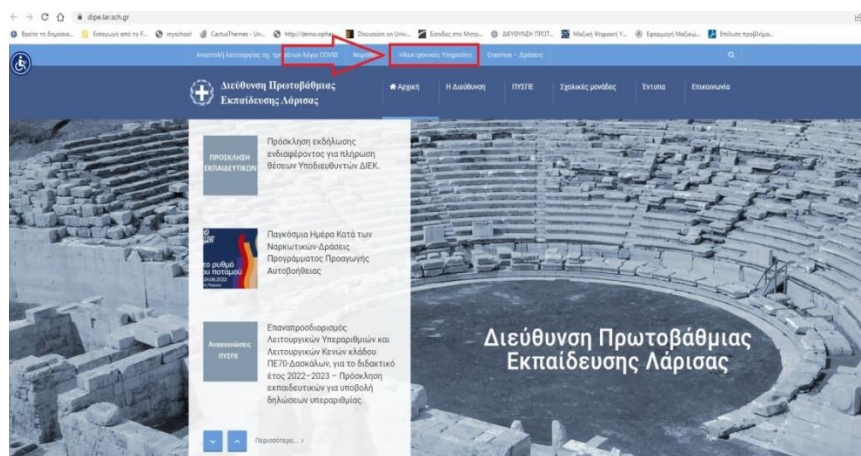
dipe.lar.sch.gr

Βοκτε τη δημόσια... Εισαγωγή από το F... myschool CactusThemes - Un... http://demo.wpha... Discussion on Univ... Είσοδος στο Μητρ... ΔΙΕΥΘΥΝΣΗ ΠΡΩΤ... Μαζική Ψηφιακή Υ... Εφαρμογή Μαζικώ... Επίλυση προβλήμα...

Αναστολή λειτουργίας σχ. τμ. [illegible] λόγω COVID Νομοθ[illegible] Ηλεκτρονικές Υπηρεσίες Στατιστικά - Δράσεις

Διεύθυνση Πρωτοβάθμιας Εκπαίδευσης Λάρισας

Αρχική Η Διεύθυνση ΠΥΣΠΕ Σχολικές μονάδες Έντυπα Επικοινωνία

ΠΡΟΣΚΛΗΣΗ ΕΚΠΑΙΔΕΥΤΙΚΩΝ

Πρόσκληση εκδήλωσης ενδιαφέροντος για πλήρωση θέσεων Υποδιευθυντών ΔΙΕΚ.

το ρυθμό ου ποταμού

Παγκόσμια Ημέρα Κατά των Ναρκωτικών-Δράσεις Προγράμματος Προαγωγής Αυτοβοήθειας

Ανακοινώσεις ΠΥΣΠΕ

Επαναπροσδιορισμός Λειτουργικών Υπεραριθμιών και Λειτουργικών Κενών κλάδου ΠΕ70-Δασκάλων, για το διδακτικό έτος 2022–2023 – Πρόσκληση εκπαιδευτικών για υποβολή δηλώσεων υπεραριθμίας.

Περισσότερα... >

Διεύθυνση Πρωτοβάθμιας Εκπαίδευσης Λάρισας